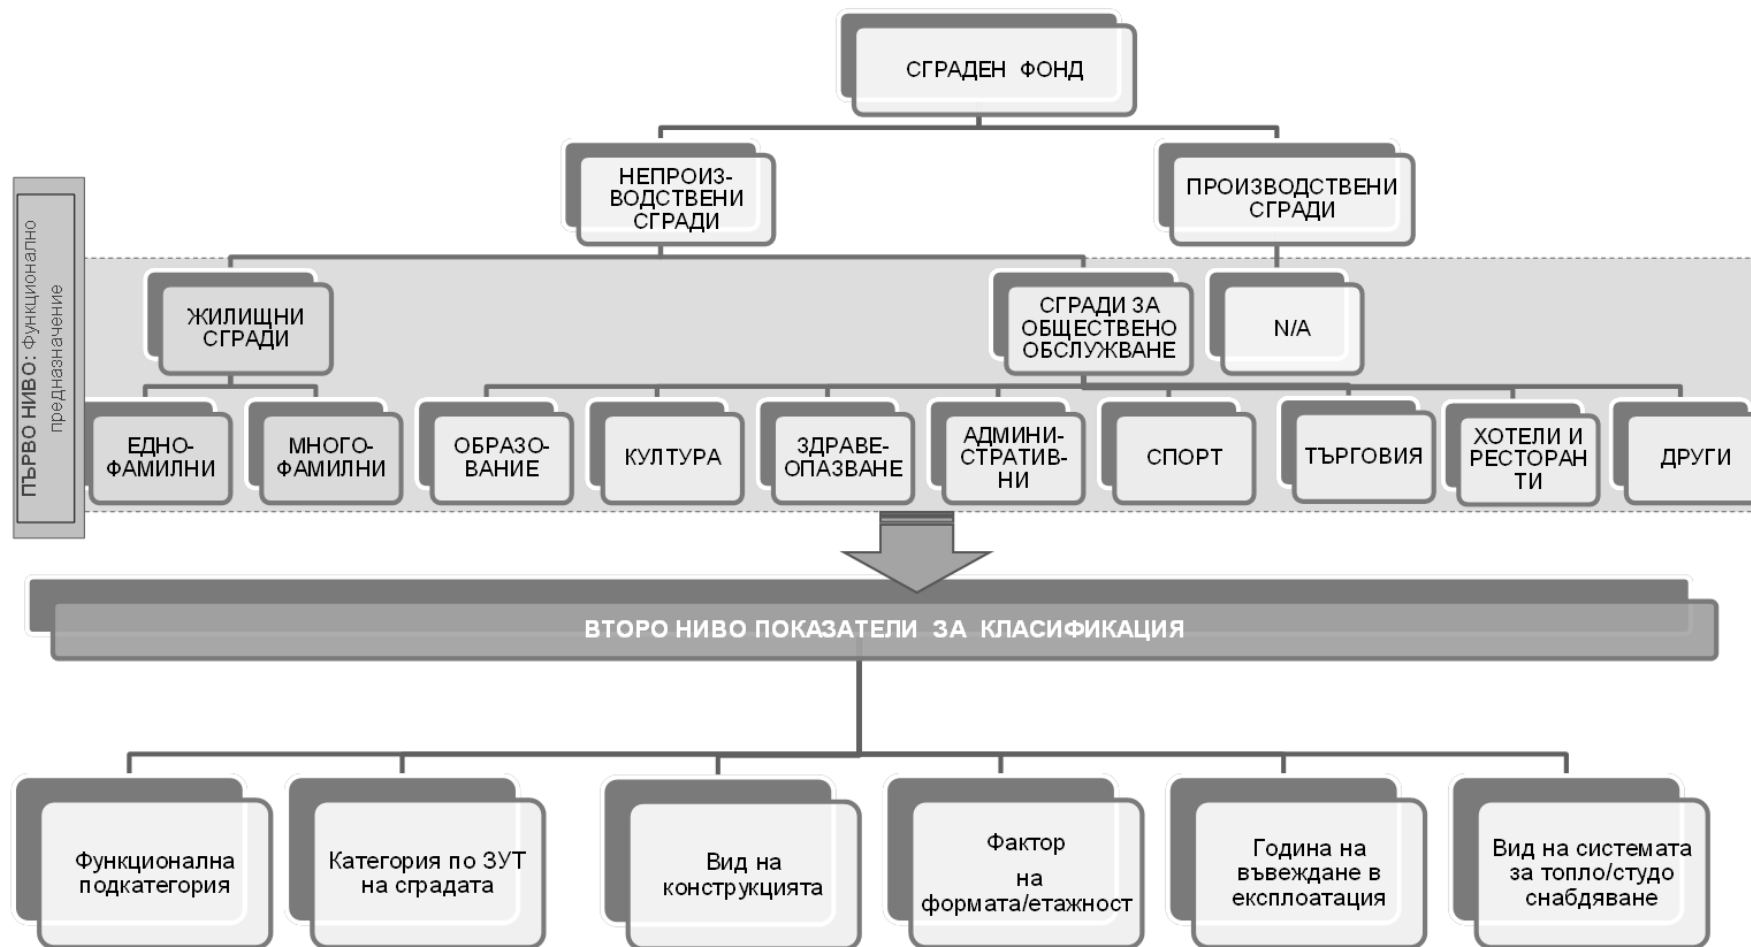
СГРАДЕН ФОНД

НЕПРОИЗВОДСТВЕНИ СГРАДИ

ПРОИЗВОДСТВЕНИ СГРАДИ

ПЪРВО НИВО: Функционално предназначение

ЖИЛИЩНИ СГРАДИ

СГРАДИ ЗА ОБЩЕСТВЕНО ОБСЛУЖВАНЕ

N/A

ЕДНО-ФАМИЛНИ

МНОГО-ФАМИЛНИ

ОБРАЗОВАНИЕ

КУЛТУРА

ЗДРАВЕОПАЗВАНЕ

АДМИНИСТРАТИВНИ

СПОРТ

ТЪРГОВИЯ

ХОТЕЛИ И РЕСТОРАНТИ

ДРУГИ

ВТОРО НИВО ПОКАЗАТЕЛИ ЗА КЛАСИФИКАЦИЯ

Функционална подкатегория

Категория по ЗУТ на сградата

Вид на конструкцията

Фактор на формата/етажност

Година на въвеждане в експлоатация

Вид на системата за топло/студо снабдяване